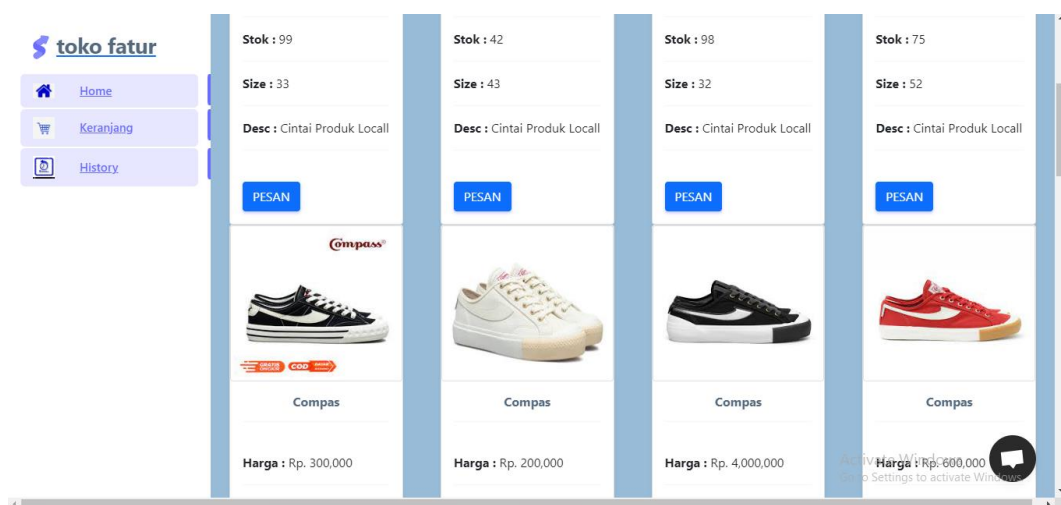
toko fatur

Home

Keranjang

History

Stok : 99

Size : 33

Desc : Cintai Produk Locall

PESAN

Compass

GRATIS ONGKIR COD

Compas

Harga : Rp. 300,000

Stok : 42

Size : 43

Desc : Cintai Produk Locall

PESAN

Compas

Harga : Rp. 200,000

Stok : 98

Size : 32

Desc : Cintai Produk Locall

PESAN

Compas

Harga : Rp. 4,000,000

Stok : 75

Size : 52

Desc : Cintai Produk Locall

PESAN

Compas

Harga : Rp. 600,000

Activate Windows
Go to Settings to activate Windows.